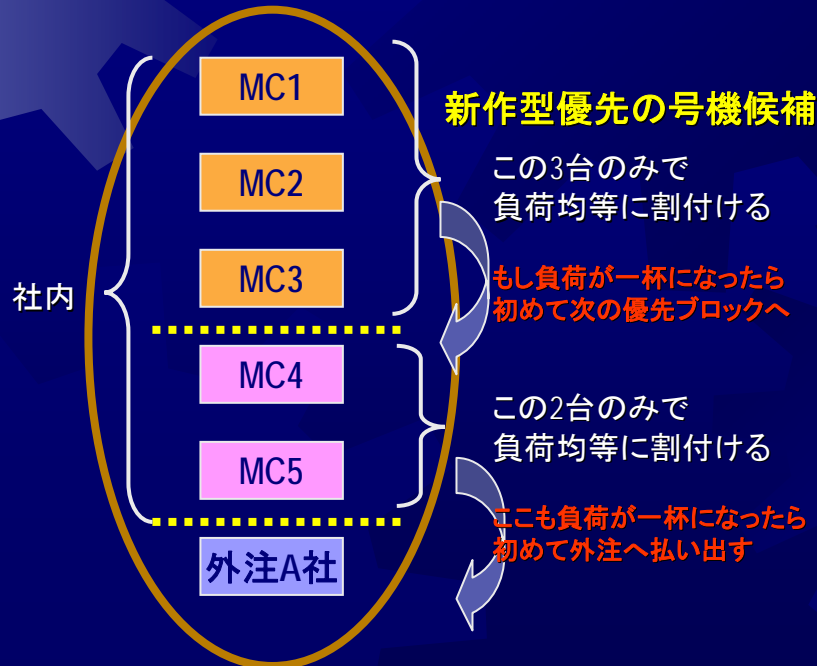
MC1

新作型優先の号機候補

MC2

この3台のみで
負荷均等に割付ける

MC3

社内

もし負荷が一杯になったら
初めて次の優先ブロックへ

MC4

この2台のみで
負荷均等に割付ける

MC5

ここも負荷が一杯になったら
初めて外注へ払い出す

外注A社